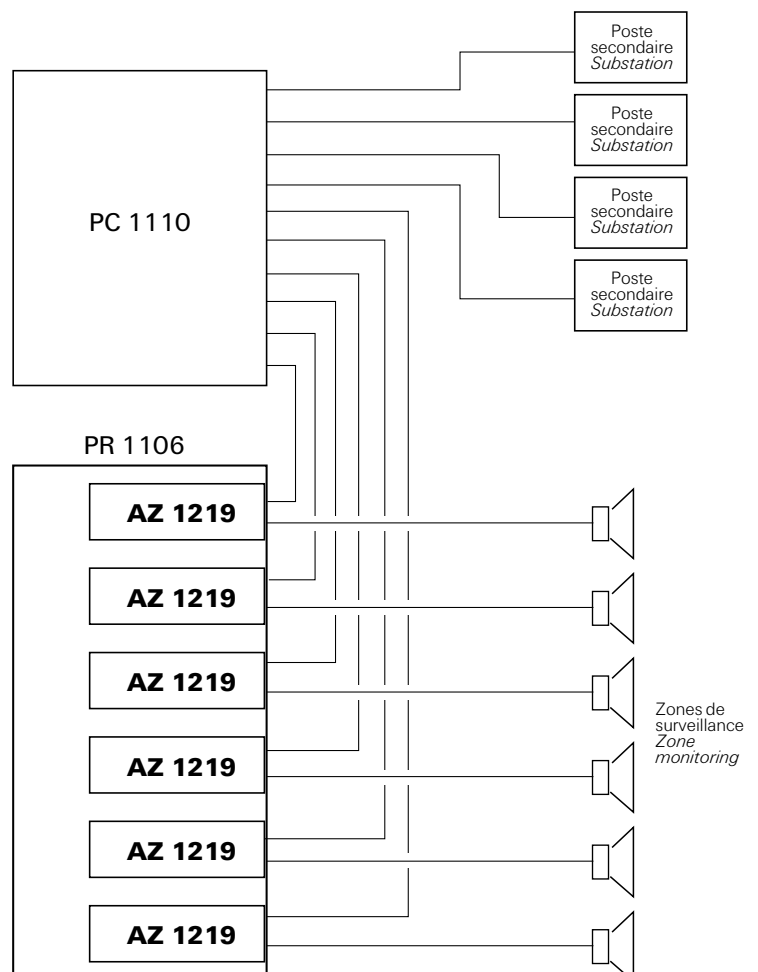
Poste secondaire *Substation*

Poste secondaire *Substation*

Poste secondaire *Substation*

Poste secondaire *Substation*

PC 1110

PR 1106

**AZ 1219**

**AZ 1219**

**AZ 1219**

**AZ 1219**

**AZ 1219**

**AZ 1219**

Zones de surveillance *Zone monitoring*